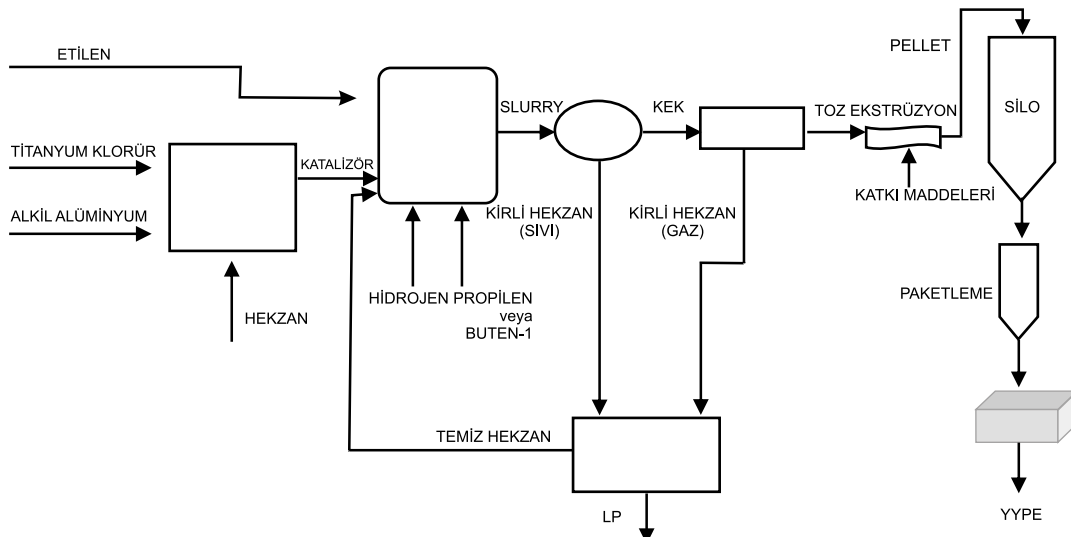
ETİLEN

TİTANYUM KLORÜR

ALKİL ALÜMİNYUM

KATALİZÖR

HEKZAN

SLURRY

KEK

TOZ EKSTRÜZYON

PELLET

SİLO

KATKI MADDELERİ

KİRLİ HEKZAN (SIVI)

KİRLİ HEKZAN (GAZ)

HİDROJEN PROPİLEN veya BUTEN-1

PAKETLEME

TEMİZ HEKZAN

LP

YYPE